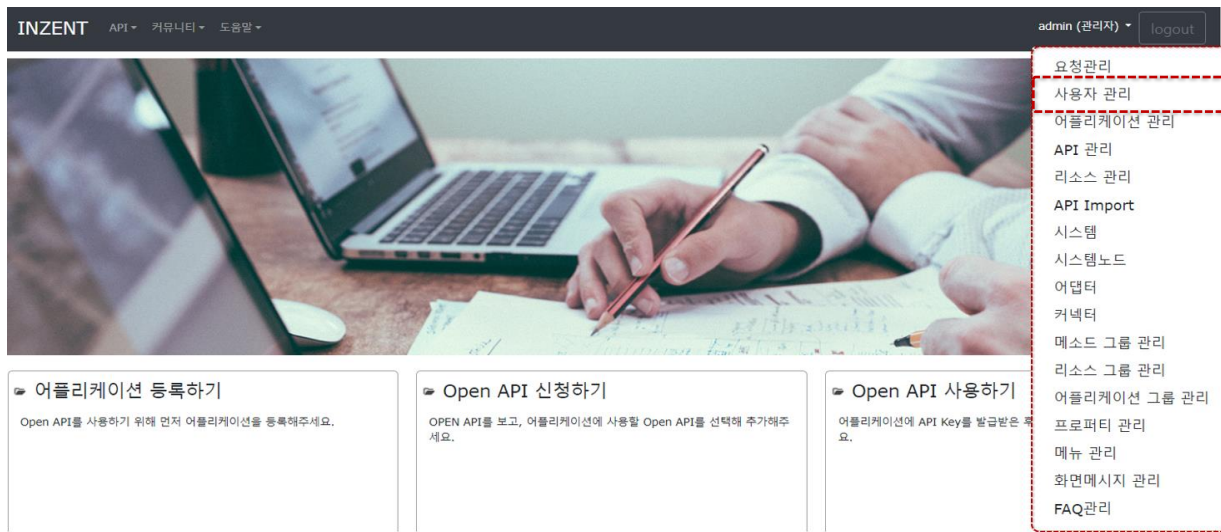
INZENT API ▾ 커뮤니티 ▾ 도움말 ▾

admin (관리자) ▾ logout

요청관리
사용자 관리
어플리케이션 관리
API 관리
리소스 관리
API Import
시스템
시스템노드
어댑터
커넥터
메소드 그룹 관리
리소스 그룹 관리
어플리케이션 그룹 관리
프로퍼티 관리
메뉴 관리
화면메시지 관리
FAQ관리

어플리케이션 등록하기

Open API를 사용하기 위해 먼저 어플리케이션을 등록해주세요.

Open API 신청하기

OPEN API를 보고, 어플리케이션에 사용할 Open API를 선택해 추가해주세요.

Open API 사용하기

어플리케이션에 API Key를 발급받은 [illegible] 요.